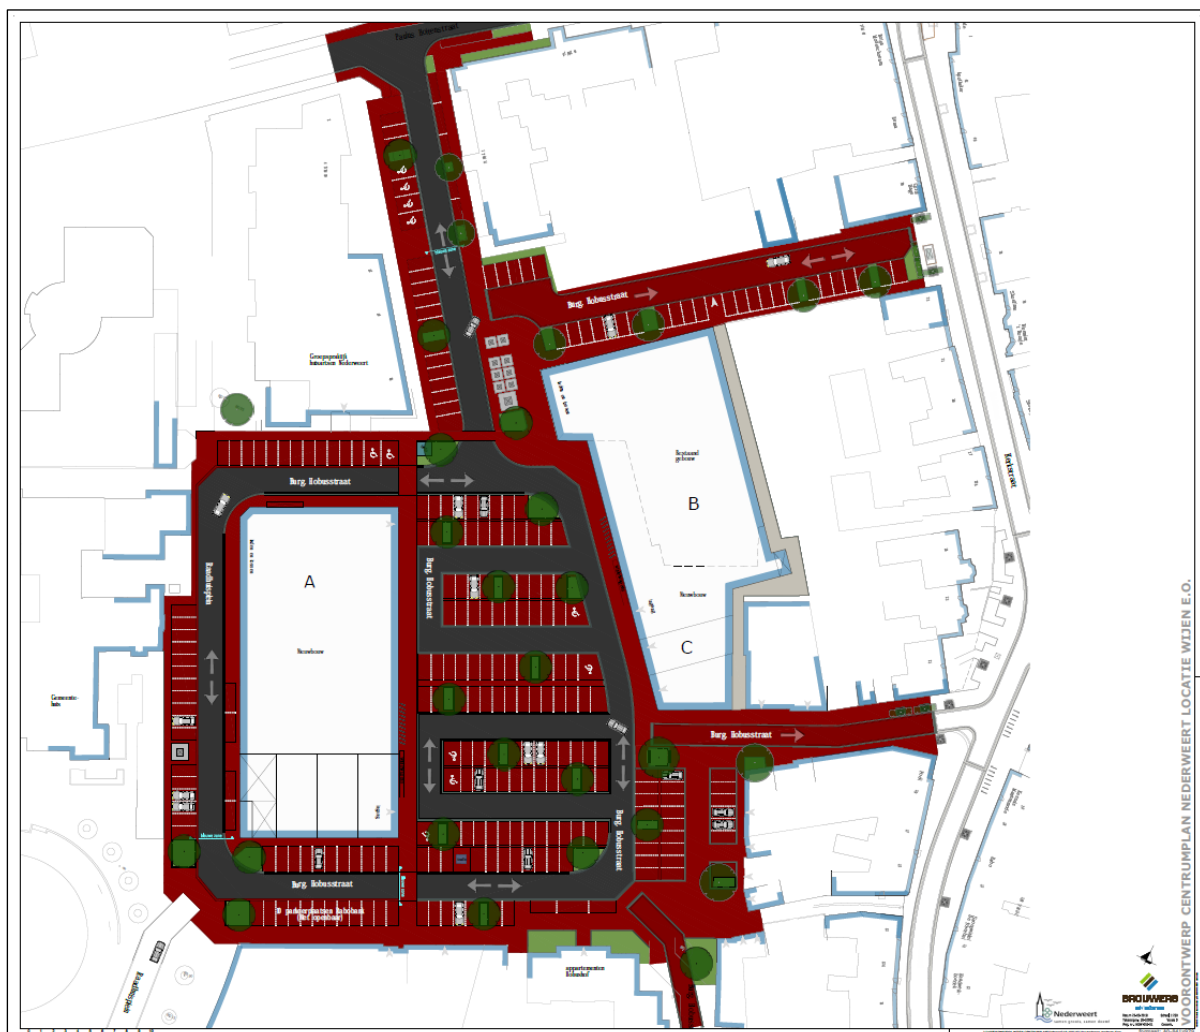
Burg. Hobusstraat

Groepspraktijk huisartsen Nederweert

Burg. Hobusstraat

Burg. Hobusstraat

Bestaand gebouw

B

A

Nieuwbouw

Nieuwbouw

C

Burg. Hobusstraat

Burg. Hobusstraat

Burg. Hobusstraat

Raadhuisplein

Gemeentehuis

Burg. Hobusstraat

appartementen Schoolstr

Kerkstraat

Raadhuisplein

Nederweert

BROUWERS

VOORONTWERP CENTRUMPLAN NEDERWEERT LOCATIE WIJEN E.O.